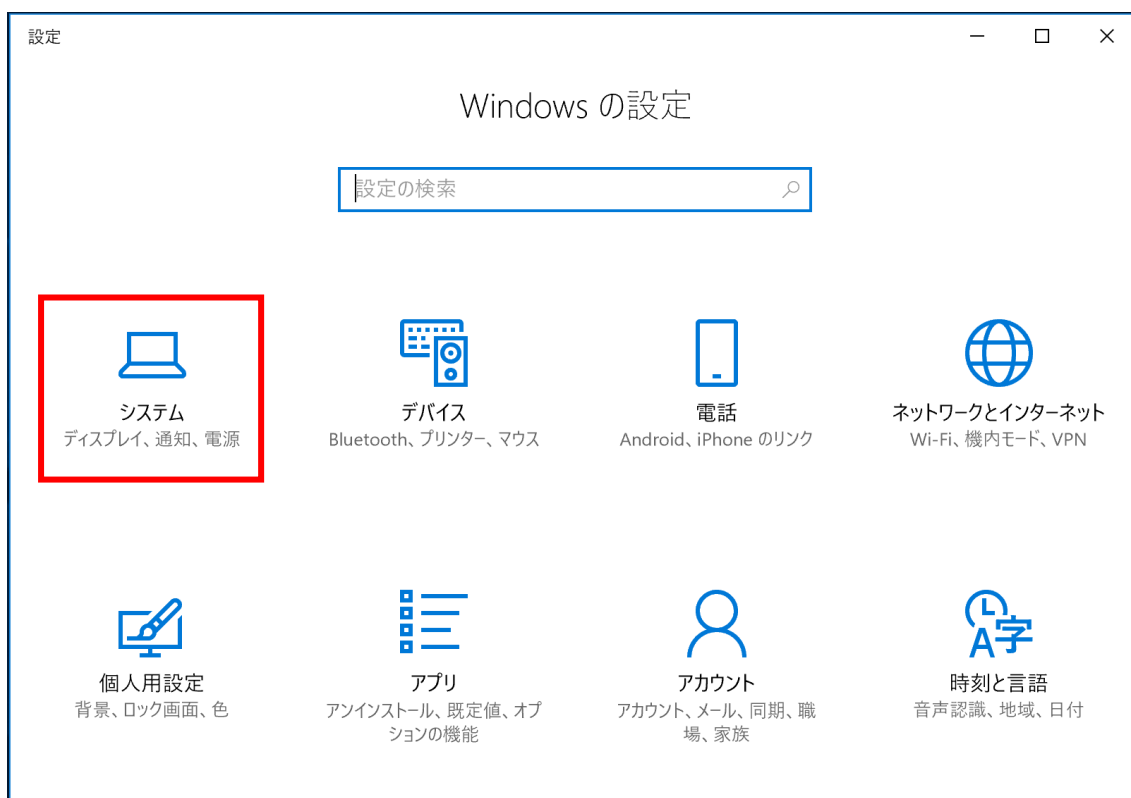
設定

Windows の設定

設定の検索

システム
ディスプレイ、通知、電源

デバイス
Bluetooth、プリンター、マウス

電話
Android、iPhone のリンク

ネットワークとインターネット
Wi-Fi、機内モード、VPN

個人用設定
背景、ロック画面、色

アプリ
アンインストール、既定値、オプションの機能

アカウント
アカウント、メール、同期、職場、家族

時刻と言語
音声認識、地域、日付